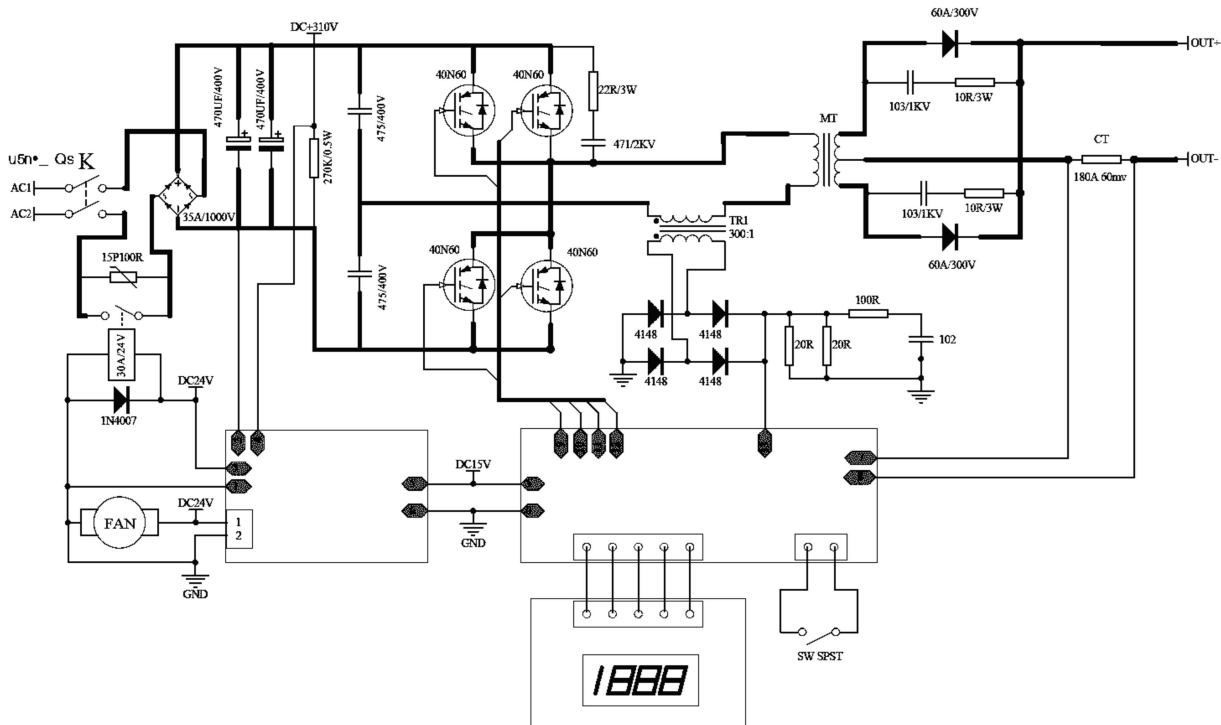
DC+310V
60A/300V
OUT+
470UF/400V
470UF/400V
475/400V
40N60
40N60
22R/3W
103/1KV
10R/3W
MT
u5n•_ Qs K
AC1
AC2
35A/1000V
270K/0.5W
471/2KV
CT
OUT-
180A 60mv
103/1KV
10R/3W
TR1
300:1
60A/300V
15P100R
40N60
40N60
475/400V
100R
4148
4148
20R
20R
102
4148
4148
30A/24V
DC24V
1N4007
DC15V
GND
FAN
DC24V
1
2
GND
SW SPST
1888